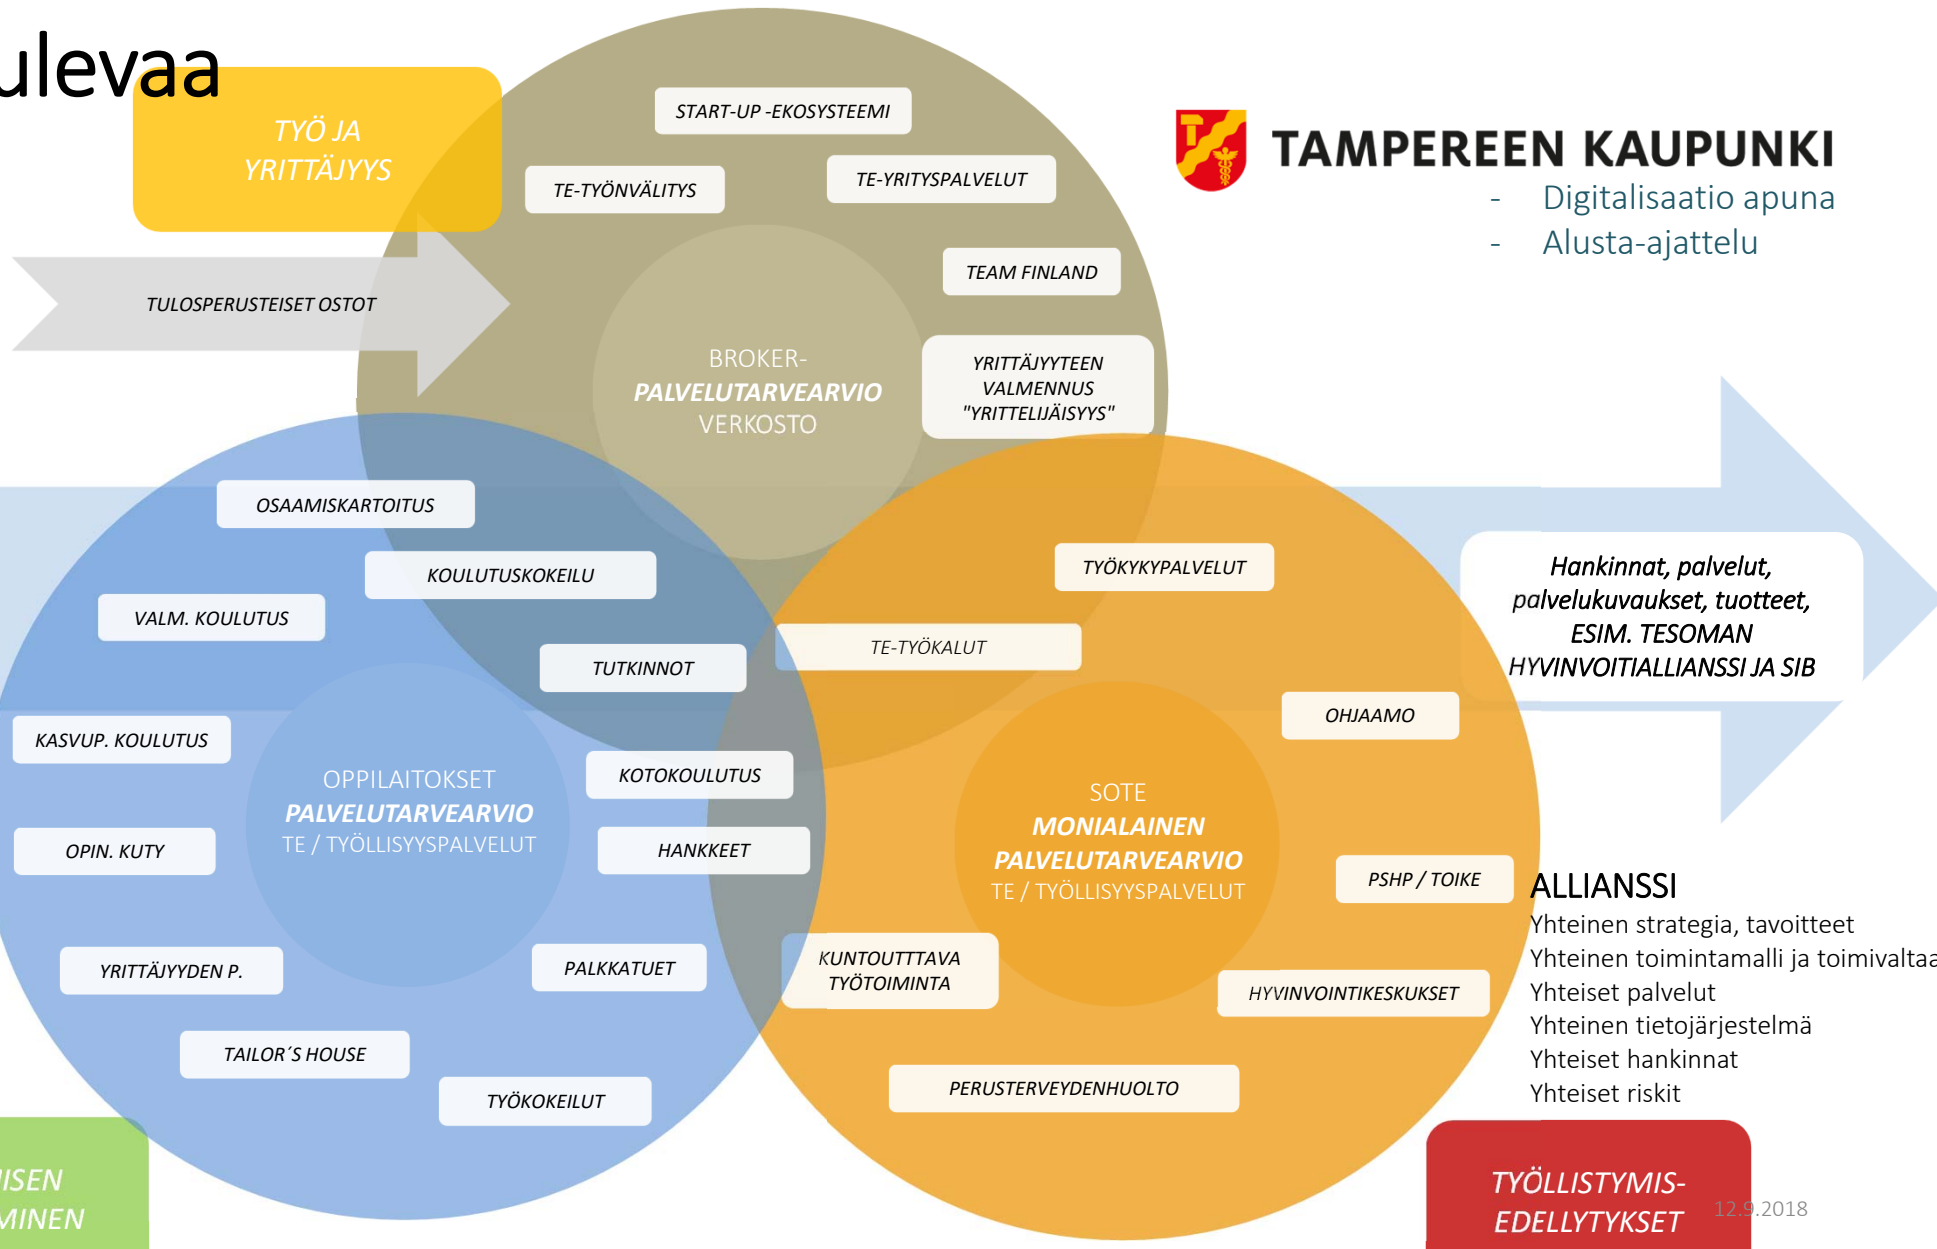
ulevaa

TYÖ JA YRITTÄJYYS

TULOSPERUSTEISET OSTOT

START-UP -EKOSYSTEEMI

TE-TYÖNVÄLITYS

TE-YRITYSPALVELUT

TEAM FINLAND

BROKER-
PALVELUTARVEARVIO
VERKOSTO

YRITTÄJYYTEEN VALMENNUS "YRITTELIJÄISYYS"

TAMPEREEN KAUPUNKI
- Digitalisaatio apuna
- Alusta-ajattelu

OSAAMISKARTOITUS

KOULUTUSKOKEILU

VALM. KOULUTUS

TUTKINNOT

KASVUP. KOULUTUS

OPPILAITOKSET
PALVELUTARVEARVIO
TE / TYÖLLISYYSPALVELUT

KOTOKOULUTUS

OPIN. KUTY

HANKKEET

YRITTÄJYYDEN P.

PALKKATUET

TAILOR´S HOUSE

TYÖKOKEILUT

TYÖKYKYPALVELUT

TE-TYÖKALUT

OHJAAMO

SOTE
MONIALAINEN
PALVELUTARVEARVIO
TE / TYÖLLISYYSPALVELUT

PSHP / TOIKE

KUNTOUTTTAVA TYÖTOIMINTA

HYVINVOINTIKESKUKSET

PERUSTERVEYDENHUOLTO

Hankinnat, palvelut, palvelukuvaukset, tuotteet, ESIM. TESOMAN HYVINVOITIALLIANSSI JA SIB

ALLIANSSI
Yhteinen strategia, tavoitteet
Yhteinen toimintamalli ja toimivaltaa
Yhteiset palvelut
Yhteinen tietojärjestelmä
Yhteiset hankinnat
Yhteiset riskit

ISEN
MINEN

TYÖLLISTYMIS-
EDELLYTYKSET

12.9.2018